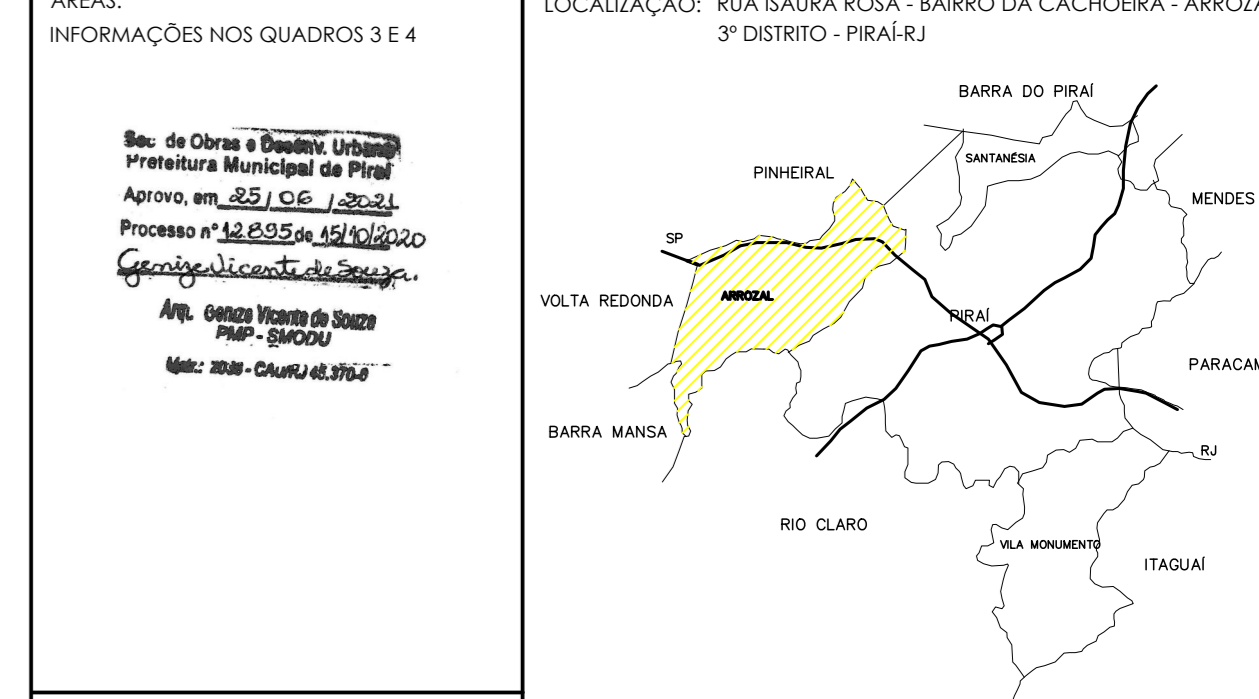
ÁREAS:
INFORMAÇÕES NOS QUADROS 3 E 4

Sec. de Obras e Desenv. Urbano
Prefeitura Municipal de Piraí
Aprovo, em 25/06/2021
Processo nº 12.895 de 15/10/2020
Genize Vicente de Souza.
Arq. Genize Vicente de Souza
PMP - SMODU
Matr.: 2036 - CAU/RJ 65.370-0

LOCALIZAÇÃO: RUA ISAURA ROSA - BAIRRO DA CACHOEIRA - ARROZ
3º DISTRITO - PIRAÍ-RJ

BARRA DO PIRAÍ
SANTANÉSIA
PINHEIRAL
MENDES
SP
VOLTA REDONDA
ARROZAL
PIRAÍ
PARACAM
BARRA MANSA
RJ
RIO CLARO
VILA MONUMENTO
ITAGUAÍ